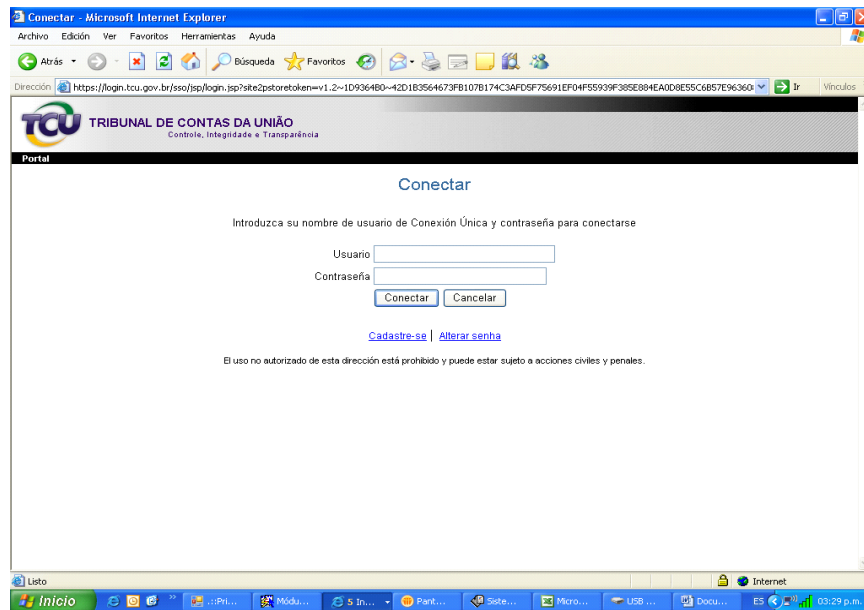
Conectar - Microsoft Internet Explorer

Archivo Edición Ver Favoritos Herramientas Ayuda

Atrás Búsqueda Favoritos

Dirección https://login.tcu.gov.br/sso/jsp/login.jsp?site2pstoretoken=v1.2~1D9364B0~42D1B3564673FB107B174C3AFD5F75691EF04F55939F385E884EA0D8E55C6B57E96360 Ir Vínculos

TCU TRIBUNAL DE CONTAS DA UNIÃO
Controle, Integridade e Transparência

Portal

Conectar

Introduzca su nombre de usuario de Conexión Única y contraseña para conectarse

Usuario

Contraseña

Conectar Cancelar

Cadastre-se | Alterar senha

El uso no autorizado de esta dirección está prohibido y puede estar sujeto a acciones civiles y penales.

Listo Internet

Inicio ::Pri... Módu... 5 In... Pant... Siste... Micro... USB ... Docu... ES 03:29 p.m.